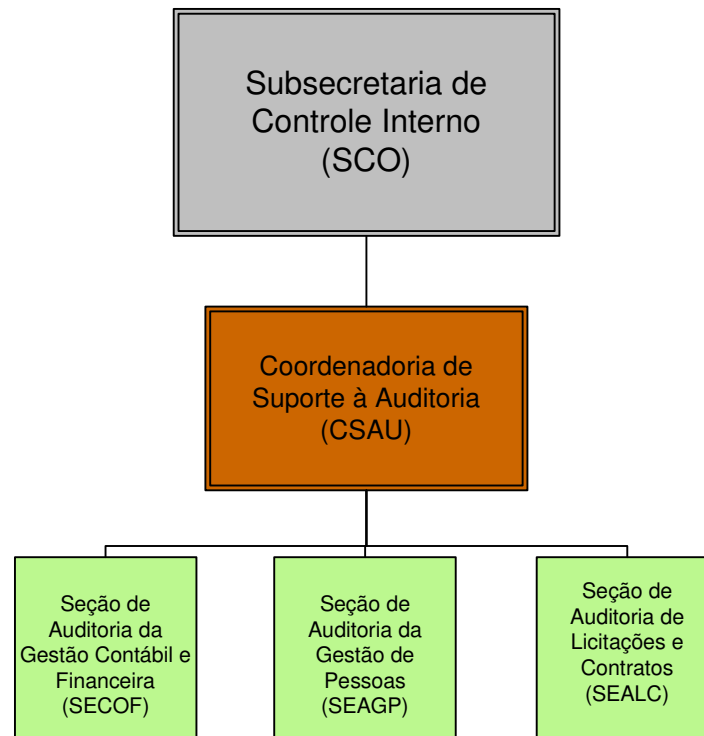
Subsecretaria de Controle Interno (SCO)

Coordenadoria de Suporte à Auditoria (CSAU)

Seção de Auditoria da Gestão Contábil e Financeira (SECOF)

Seção de Auditoria da Gestão de Pessoas (SEAGP)

Seção de Auditoria de Licitações e Contratos (SEALC)